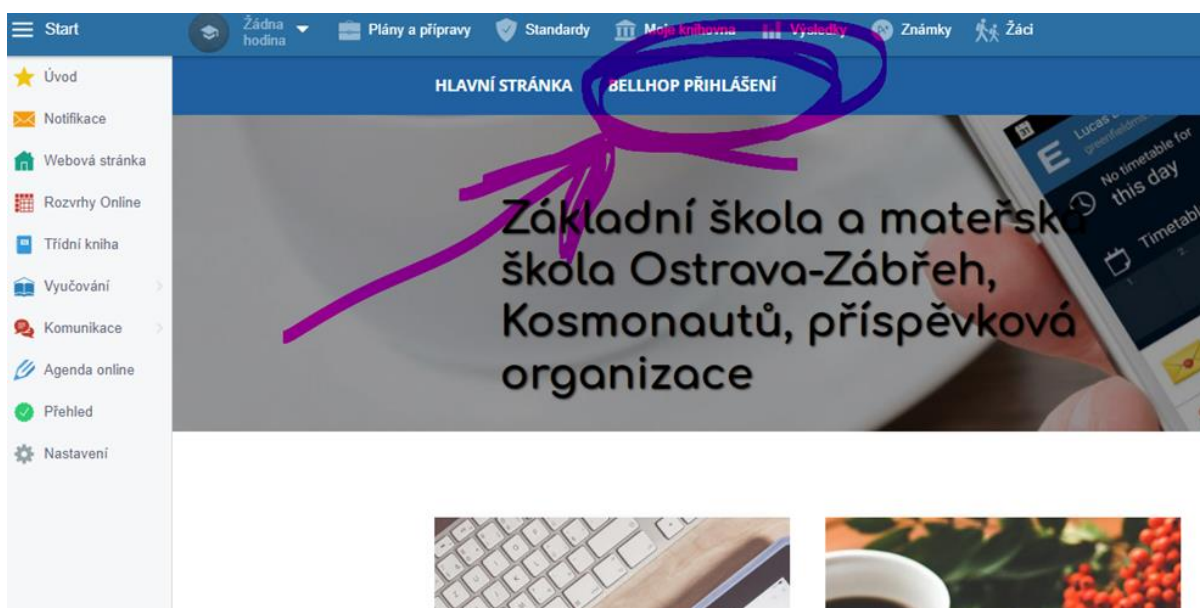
Start

Žádna hodina

Plány a přípravy

Standardy

Moje knihovna

Výsledky

Známky

Žáci

Úvod

Notifikace

Webová stránka

Rozvrhy Online

Třídní kniha

Vyučování

Komunikace

Agenda online

Přehled

Nastavení

HLAVNÍ STRÁNKA

BELLHOP PŘIHLÁŠENÍ

Základní škola a mateřská škola Ostrava-Zábřeh, Kosmonautů, příspěvková organizace

No timetable for this day

Timetabl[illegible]

Lucas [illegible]